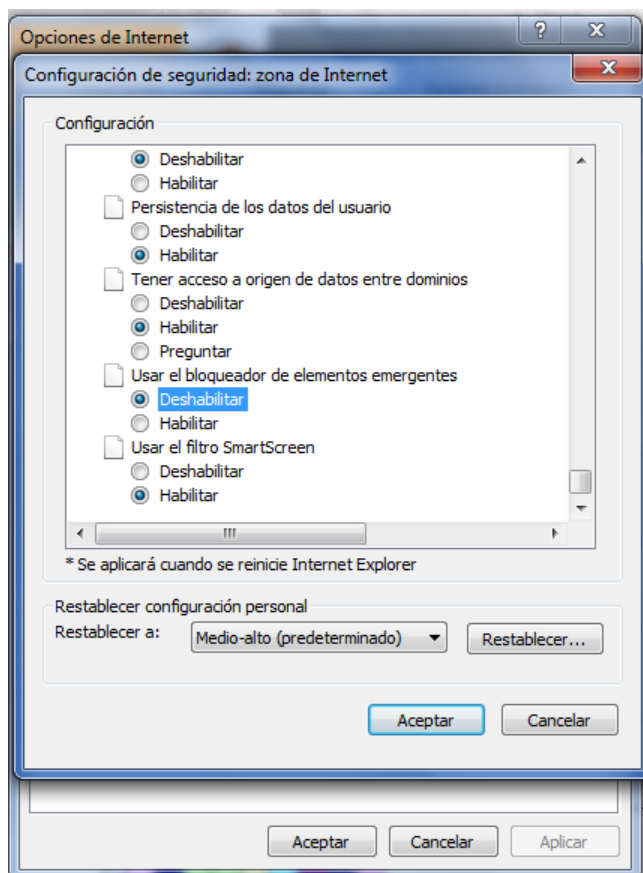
Opciones de Internet
?
X
Configuración de seguridad: zona de Internet
X
Configuración
Deshabilitar
Habilitar
Persistencia de los datos del usuario
Deshabilitar
Habilitar
Tener acceso a origen de datos entre dominios
Deshabilitar
Habilitar
Preguntar
Usar el bloqueador de elementos emergentes
Deshabilitar
Habilitar
Usar el filtro SmartScreen
Deshabilitar
Habilitar
III
* Se aplicará cuando se reinicie Internet Explorer

Restablecer configuración personal
Restablecer a: Medio-alto (predeterminado) Restablecer...

Aceptar Cancelar

Aceptar Cancelar Aplicar